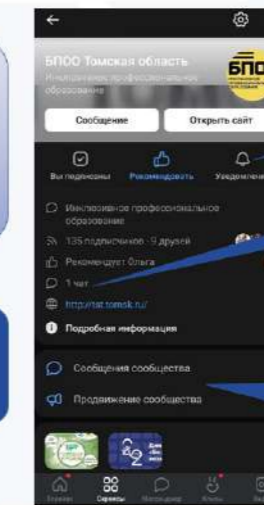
БПОО Томская область
Инклюзивное профессиональное образование
БПОО
Сообщение
Открыть сайт
Вы подписаны
Рекомендовать
Уведомлени
Инклюзивное профессиональное образование
135 подписчиков · 9 друзей
Рекомендует Ольга
1 чат
http://tat.tomsk.ru/
Подробная информация
Сообщения сообщества
Продвижение сообщества
Главная
Сервисы
Мессенджер
Клипы